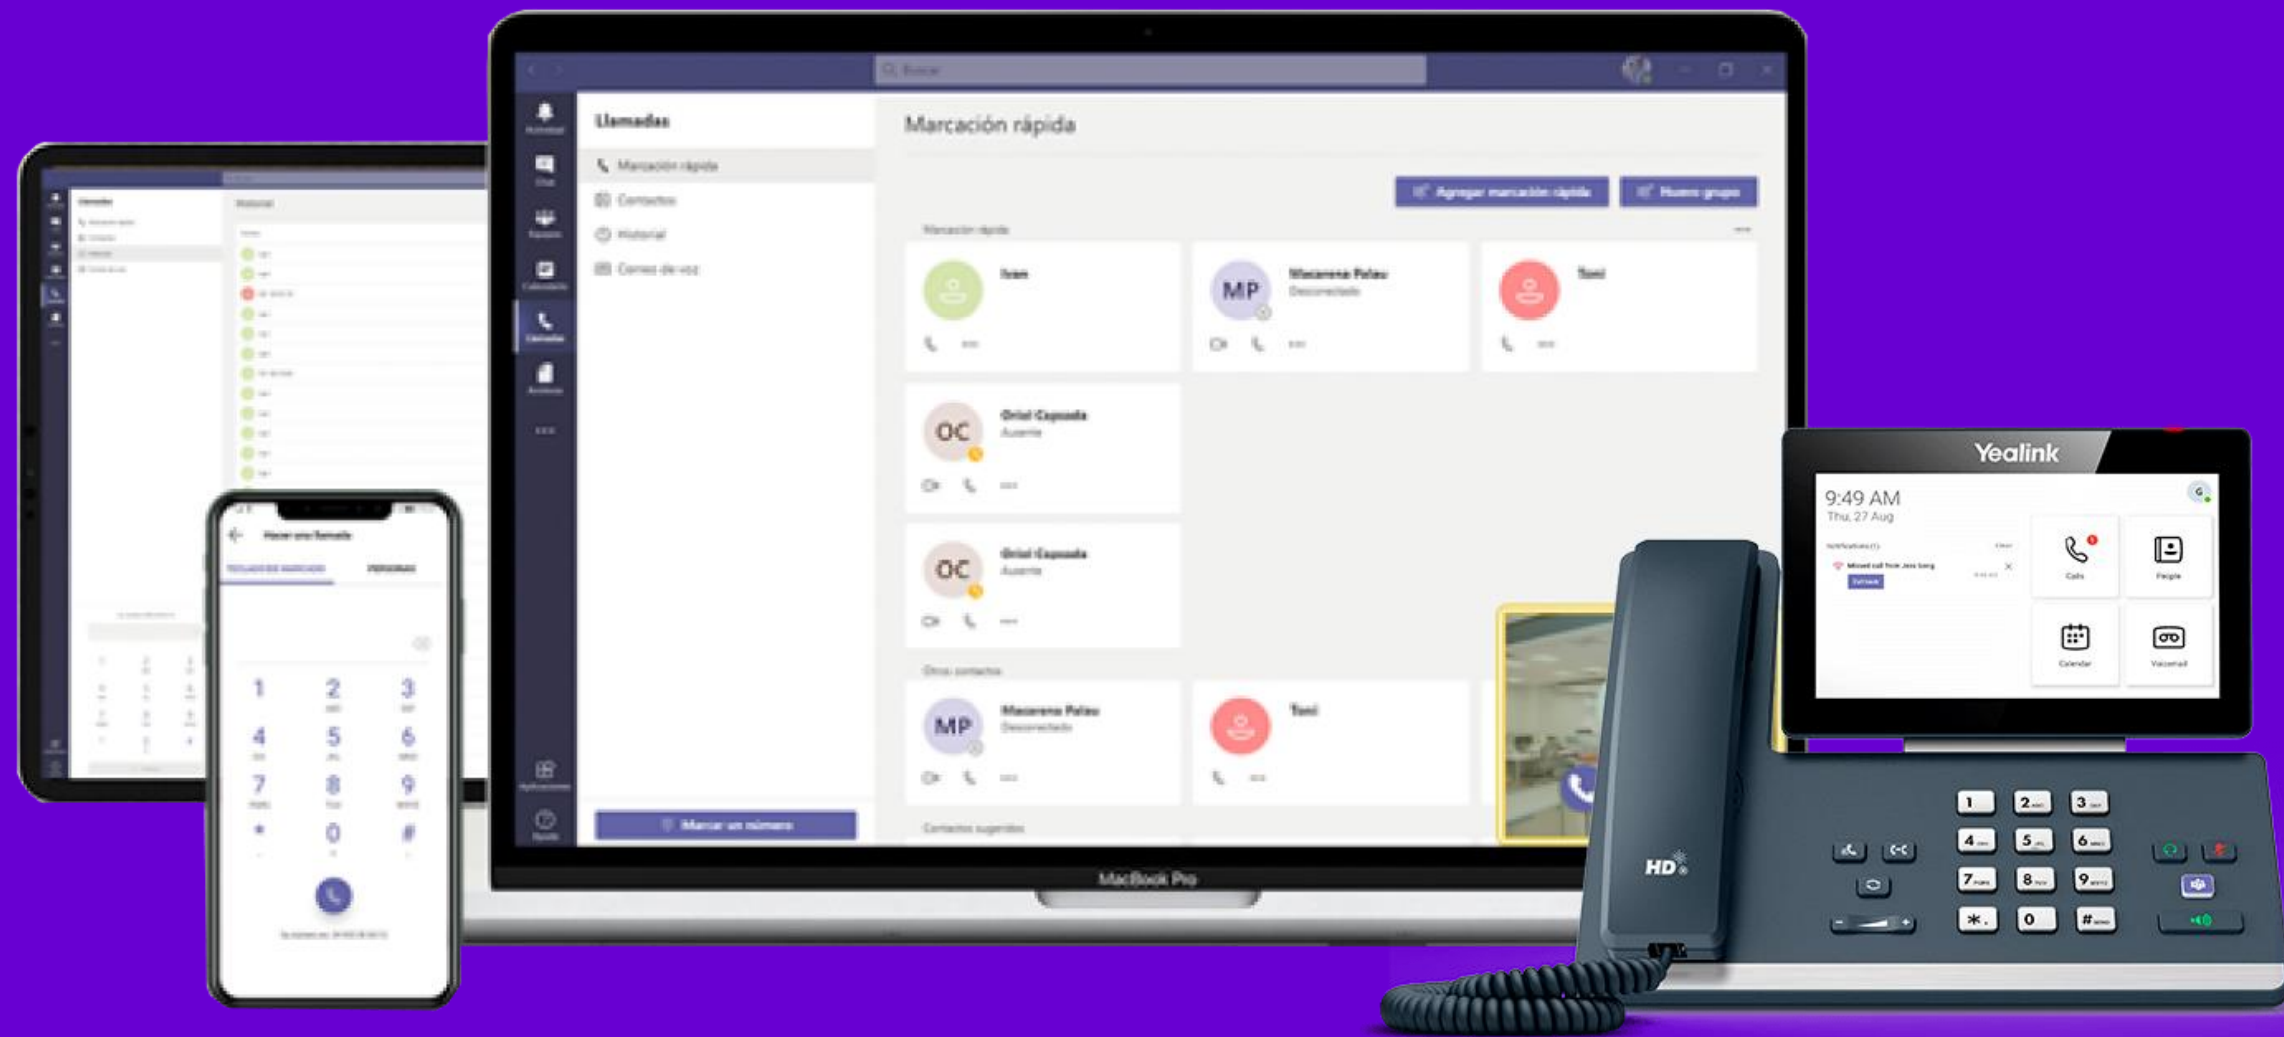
Buscar

Llamadas

Marcación rápida

Contactos

Historial

Correo de voz

Marcar un número

Marcación rápida

Agregar marcación rápida

Nuevo grupo

Marcación rápida

Ivan

MP

Macarena Palau

Desconectado

Toni

OC

Oriol Capsada

Ausente

OC

Oriol Capsada

Ausente

Otros contactos

MP

Macarena Palau

Desconectado

Toni

Contactos sugeridos

MacBook Pro

Hacer una llamada

TECLADO DE MARCADO

PERSONAS

1

2

3

4

5

6

7

8

9

*

0

#

Yealink

9:49 AM

Thu, 27 Aug

Calls

People

Calendar

Voicemail

HD

1

2

3

4

5

6

7

8

9

*

0

#